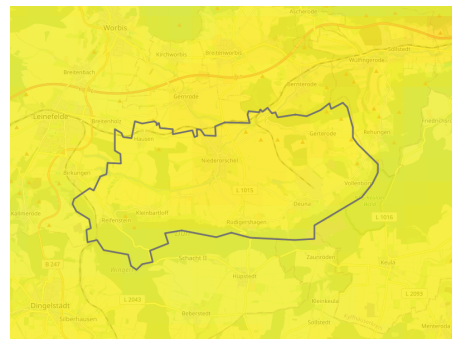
Worbis
Kirchworbis
Breitenworbis
Breitenbach
Gernrode
Bernterode
Leinefelde
Breitenholz
Niederorschel
Gerterode
Birkungen
L 1015
Deuna
Kallmerode
Hüpstedt
Kefferhausen
Beberstedt
Rüdigershagen
L 1016
B 247
Zaunröden
Dingelstadt
L 2042
Silberhausen
Keula
Friedrichsrode
L 2080